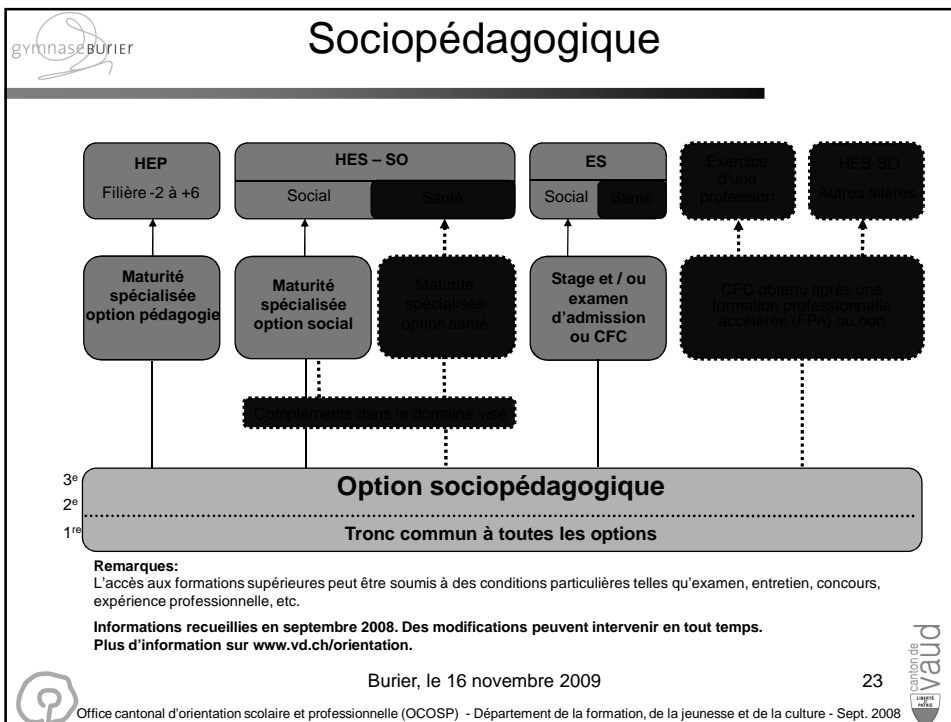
gymnaseBurier

Sociopédagogique

HEP
Filière -2 à +6

HES – SO
Social
Santé

ES
Social
Santé

Exercice d'une profession

HES-SO
Autres filières

Maturité spécialisée option pédagogie

Maturité spécialisée option social

Maturité spécialisée option santé

Stage et / ou examen d'admission ou CFC

CFC obtenu après une formation professionnelle accélérée (FPA) ou non

Compléments dans le domaine visé

3e
2e
1re

Option sociopédagogique

Tronc commun à toutes les options

Remarques:
L'accès aux formations supérieures peut être soumis à des conditions particulières telles qu'examen, entretien, concours, expérience professionnelle, etc.

Informations recueillies en septembre 2008. Des modifications peuvent intervenir en tout temps.
Plus d'information sur www.vd.ch/orientation.

Burier, le 16 novembre 2009

23

canton de vaud
LIBERTÉ ET PATRIE

Office cantonal d'orientation scolaire et professionnelle (OCOSP) - Département de la formation, de la jeunesse et de la culture - Sept. 2008